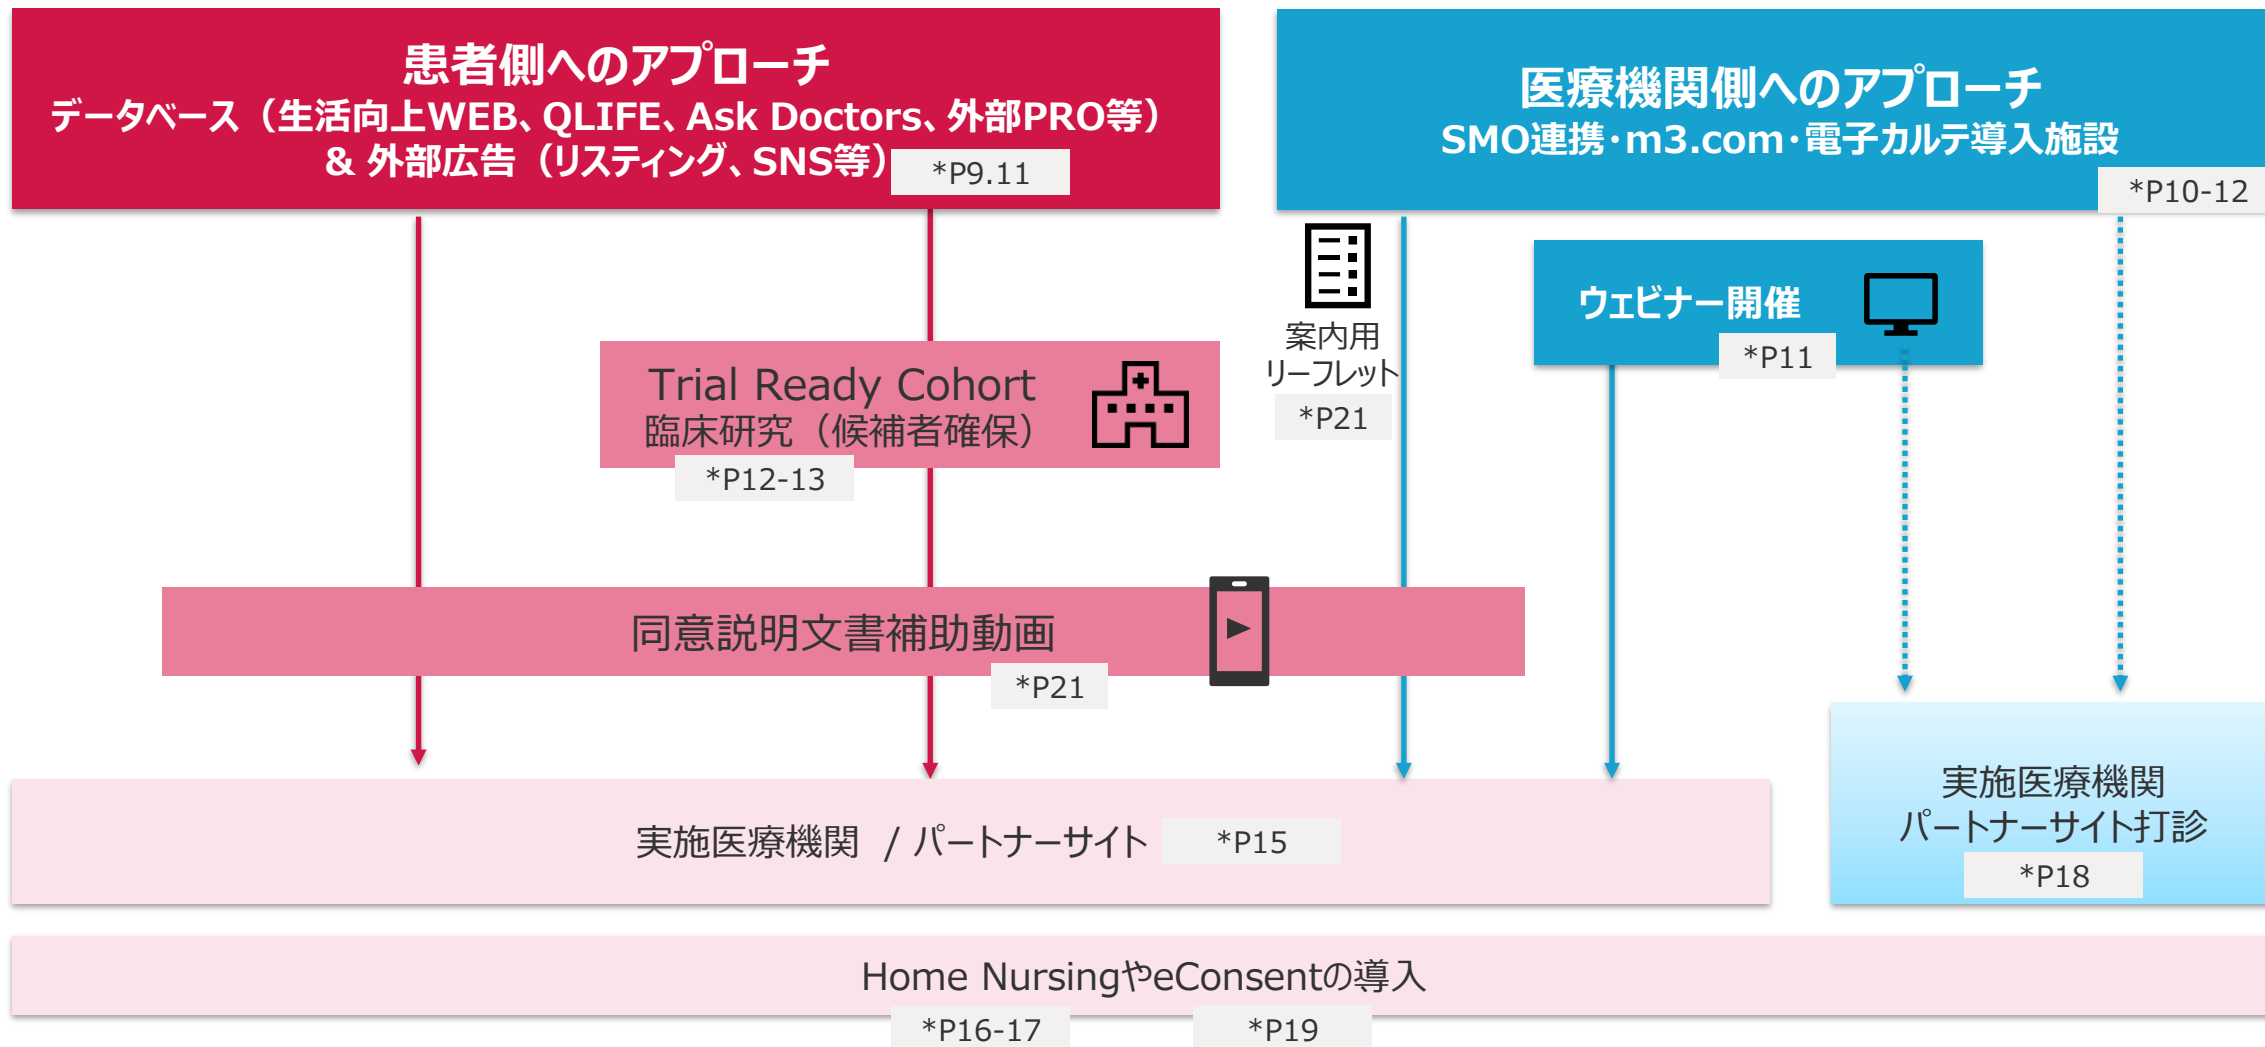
患者側へのアプローチ
データベース（生活向上WEB、QLIFE、Ask Doctors、外部PRO等）
& 外部広告（リスティング、SNS等）

*P9.11

医療機関側へのアプローチ
SMO連携･m3.com･電子カルテ導入施設

*P10-12

案内用
リーフレット
*P21

ウェビナー開催
*P11

Trial Ready Cohort
臨床研究（候補者確保）
*P12-13

同意説明文書補助動画
*P21

実施医療機関 / パートナーサイト *P15

実施医療機関
パートナーサイト打診
*P18

Home NursingやeConsentの導入
*P16-17 *P19